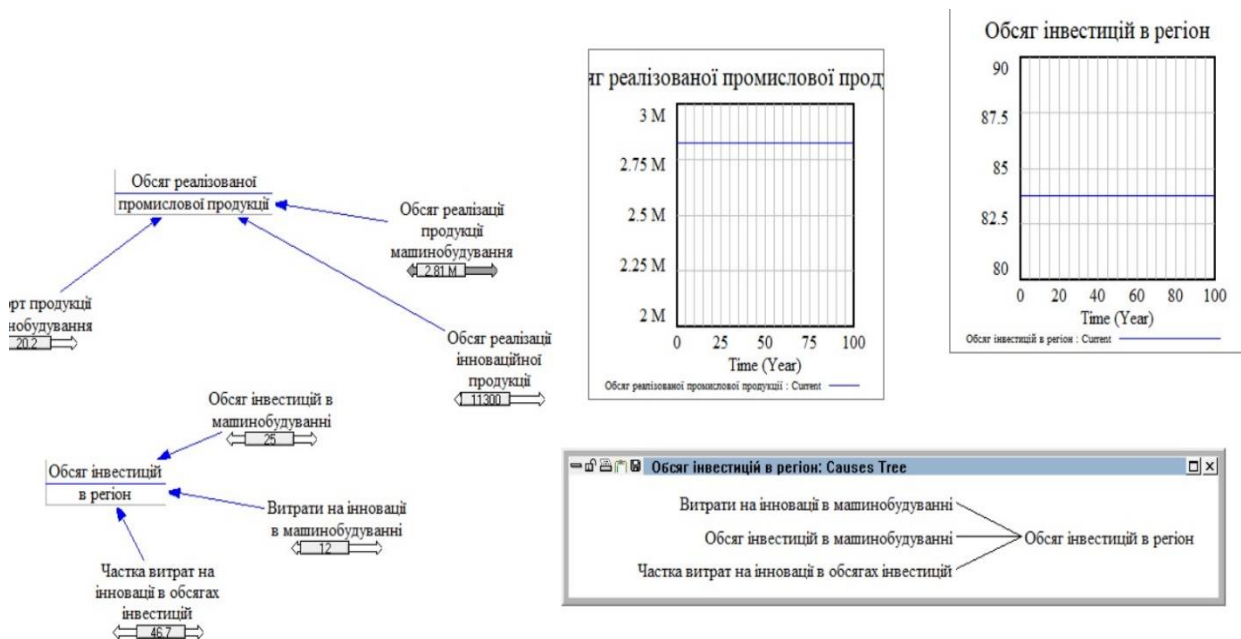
Обсяг реалізованої промислової продукції

Обсяг реалізації продукції машинобудування
2.81 M

рт продукції нобудування
20.2

Обсяг реалізації інноваційної продукції
11300

яг реалізованої промислової прод
3 M
2.75 M
2.5 M
2.25 M
2 M
0 25 50 75 100
Time (Year)
Обсяг реалізованої промислової продукції : Current

Обсяг інвестицій в регіон
90
87.5
85
82.5
80
0 20 40 60 80 100
Time (Year)
Обсяг інвестицій в регіон : Current

Обсяг інвестицій в машинобудуванні
25

Обсяг інвестицій в регіон

Витрати на інноваці в машинобудуванні
12

Частка витрат на інноваці в обсягах інвестицій
46.7

Обсяг інвестицій в регіон: Causes Tree

Витрати на інноваці в машинобудуванні
Обсяг інвестицій в машинобудуванні
Частка витрат на інноваці в обсягах інвестицій
Обсяг інвестицій в регіон